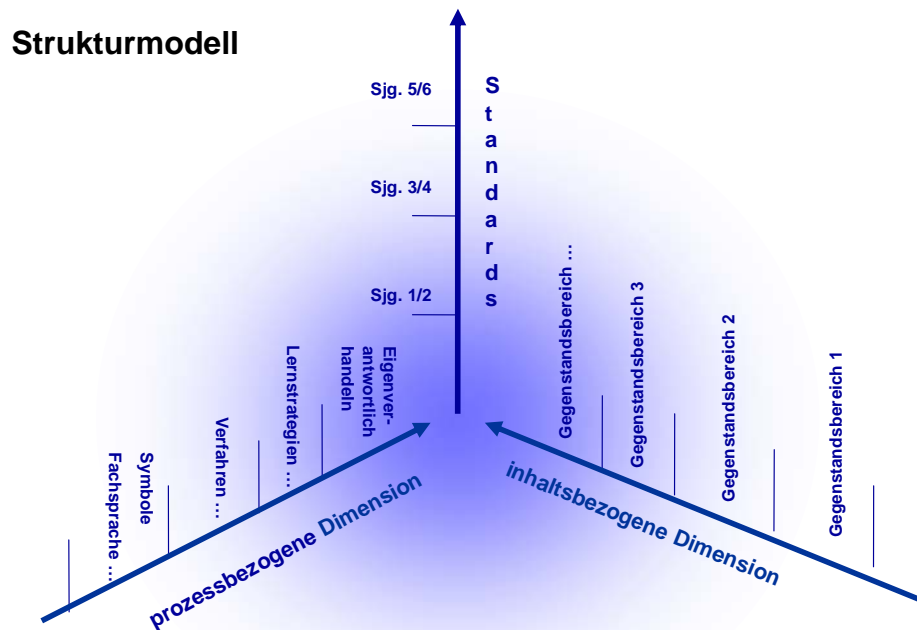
Strukturmodell

Standards

Sjg. 5/6

Sjg. 3/4

Sjg. 1/2

Fachsprache …

Symbole

Verfahren …

Lernstrategien …

Eigenverantwortlich handeln

prozessbezogene Dimension

Gegenstandsbereich …

Gegenstandsbereich 3

Gegenstandsbereich 2

Gegenstandsbereich 1

inhaltsbezogene Dimension